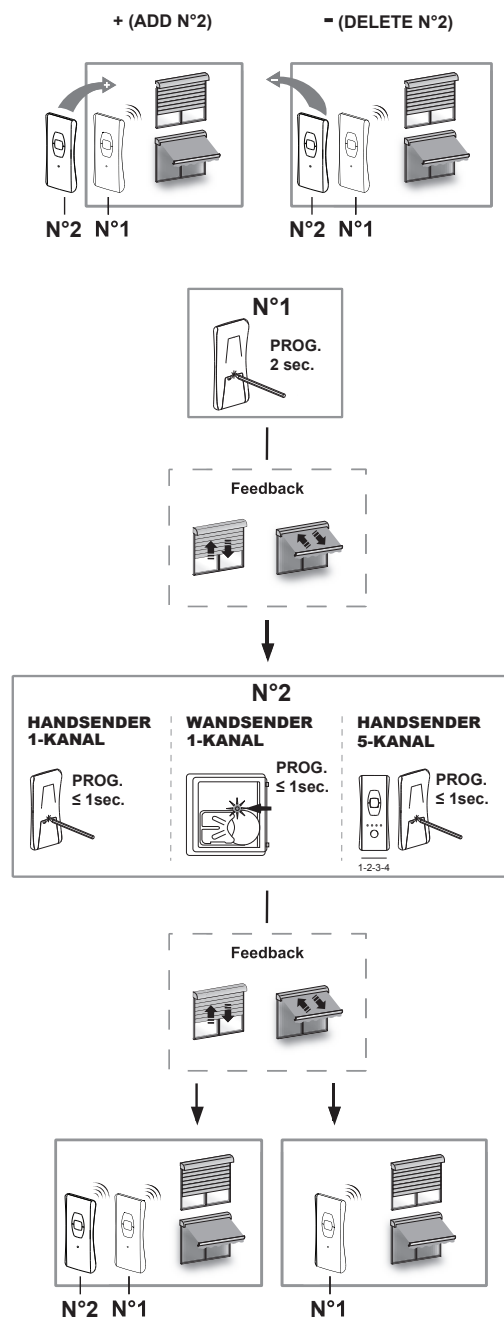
+ (ADD N°2)

- (DELETE N°2)

N°2 N°1

N°2 N°1

N°1

PROG. 2 sec.

Feedback

N°2

HANDSENDER 1-KANAL

PROG. ≤ 1sec.

WANDSENDER 1-KANAL

PROG. ≤ 1sec.

HANDSENDER 5-KANAL

PROG. ≤ 1sec.

1-2-3-4

Feedback

N°2 N°1

N°1